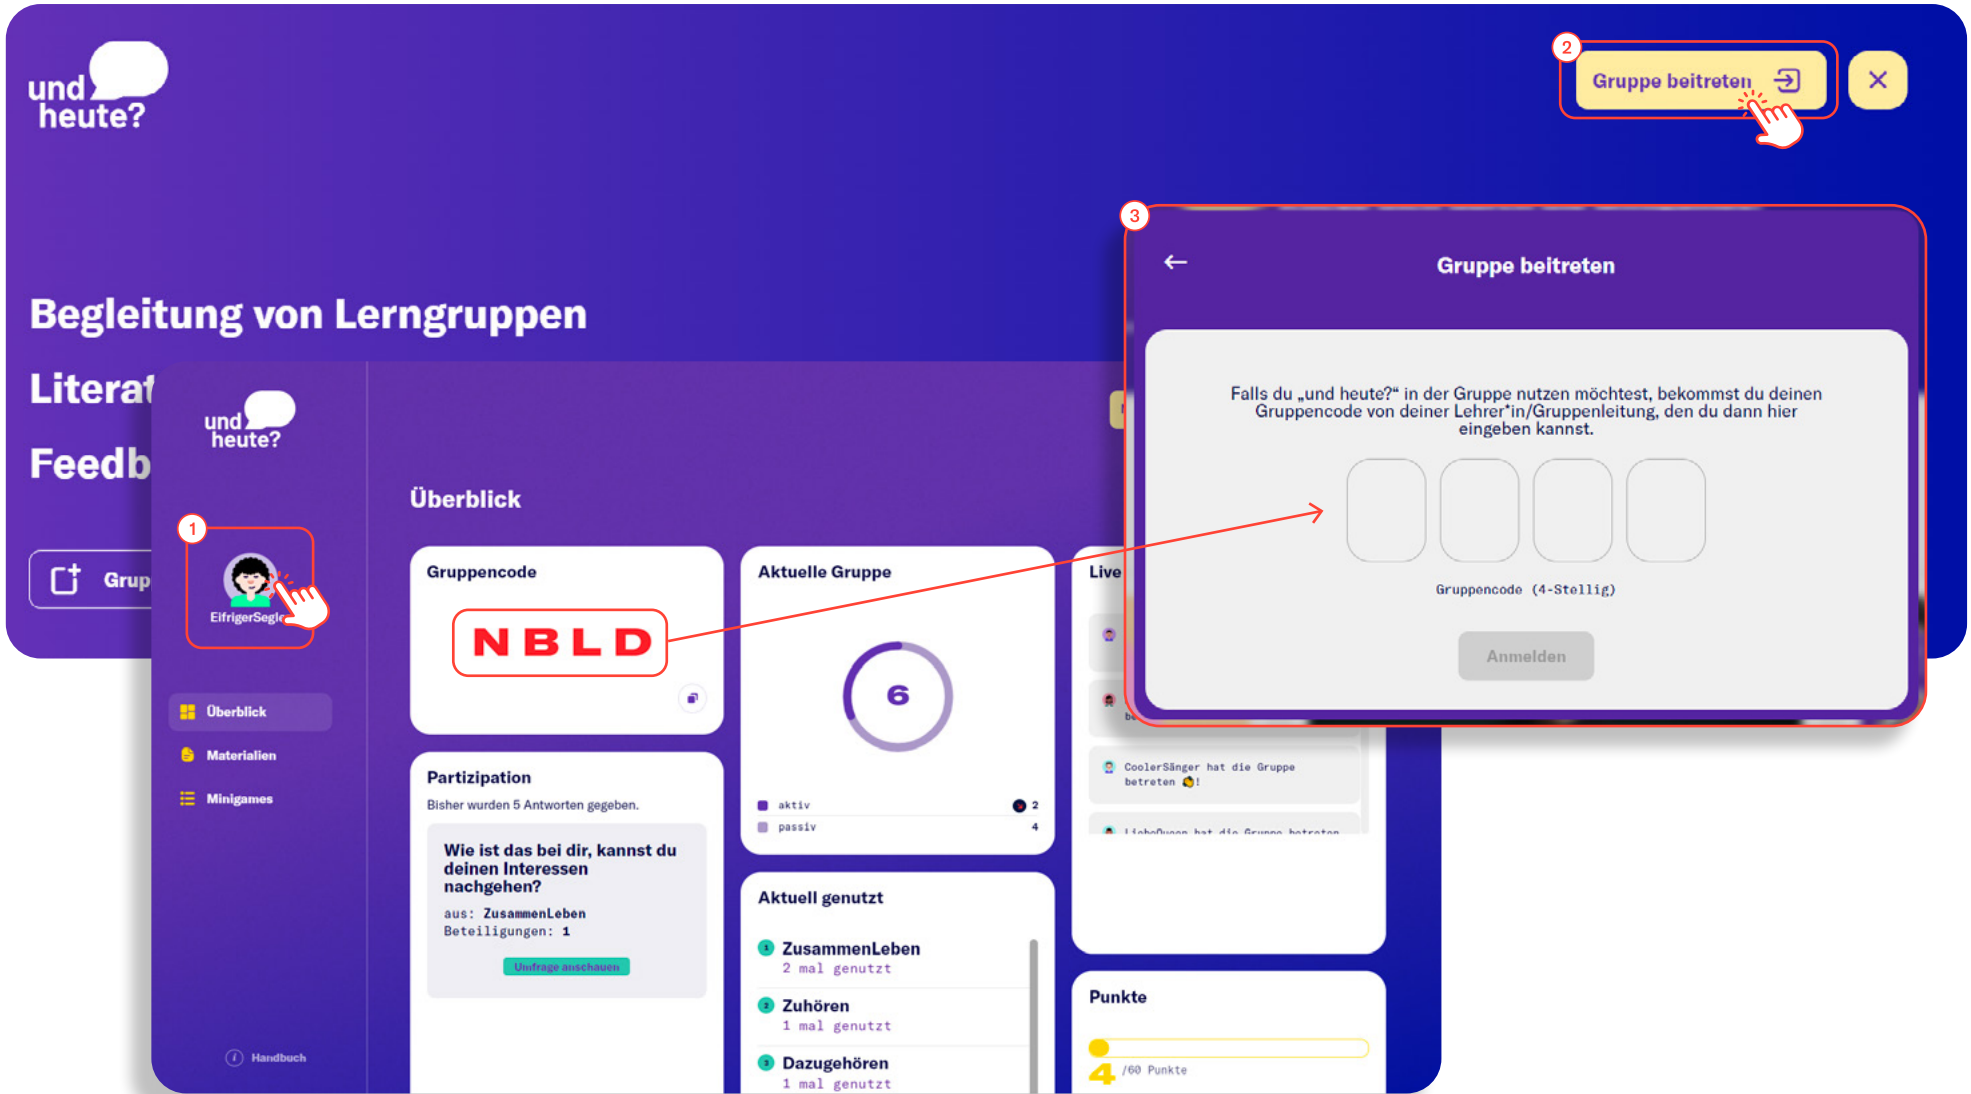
und heute?

2

Gruppe beitreten

Begleitung von Lerngruppen

Literat

Feedb

Grup

und heute?

1

EifrigerSegle

Überblick

Materialien

Minigames

Handbuch

Überblick

Gruppencode

NBLD

Partizipation

Bisher wurden 5 Antworten gegeben.

Wie ist das bei dir, kannst du deinen Interessen nachgehen?

aus: ZusammenLeben
Beteiligungen: 1

Umfrage anschauen

Aktuelle Gruppe

6

aktiv 2
passiv 4

Aktuell genutzt

ZusammenLeben
2 mal genutzt

Zuhören
1 mal genutzt

Dazugehören
1 mal genutzt

Live

CoolerSänger hat die Gruppe betreten !

LiebeQueen hat die Gruppe betreten

Punkte

4 /60 Punkte

3

Gruppe beitreten

Falls du „und heute?“ in der Gruppe nutzen möchtest, bekommst du deinen Gruppencode von deiner Lehrer*in/Gruppenleitung, den du dann hier eingeben kannst.

Gruppencode (4-Stellig)

Anmelden